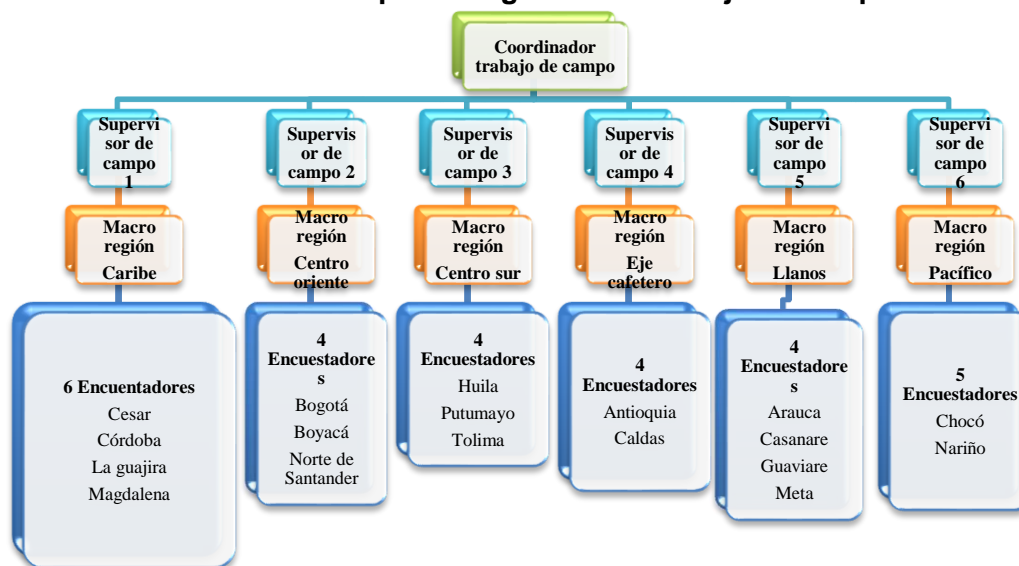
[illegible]

Coordinador trabajo de campo

Supervisor de campo 1

Macro región Caribe

6 Encuentadores
Cesar
Córdoba
La guajira
Magdalena

Supervisor de campo 2

Macro región Centro oriente

4 Encuestadores
Bogotá
Boyacá
Norte de Santander

Supervisor de campo 3

Macro región Centro sur

4 Encuestadores
Huila
Putumayo
Tolima

Supervisor de campo 4

Macro región Eje cafetero

4 Encuestadores
Antioquia
Caldas

Supervisor de campo 5

Macro región Llanos

4 Encuestadores
Arauca
Casanare
Guaviare
Meta

Supervisor de campo 6

Macro región Pacífico

5 Encuestadores
Chocó
Nariño